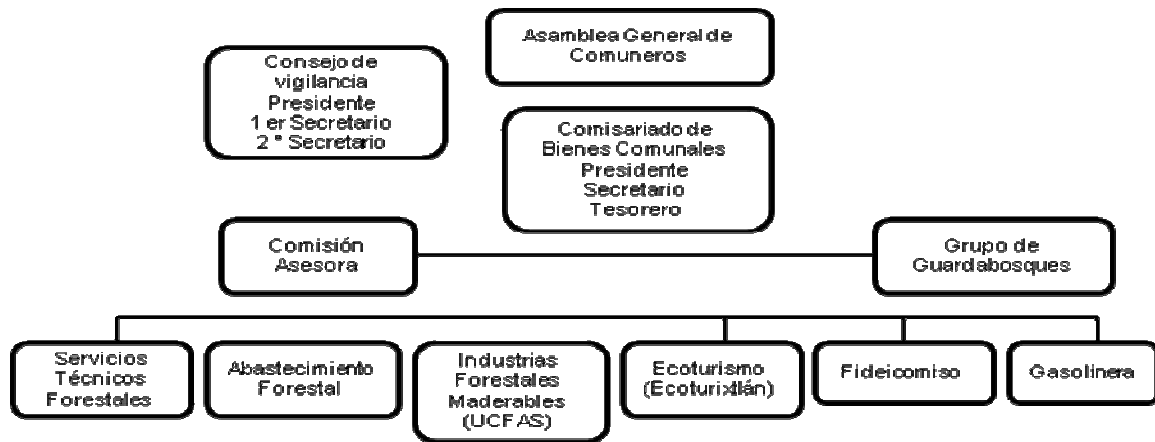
Asamblea General de Comuneros

Consejo de vigilancia
Presidente
1 er Secretario
2 ° Secretario

Comisariado de Bienes Comunales
Presidente
Secretario
Tesorero

Comisión Asesora

Grupo de Guardabosques

Servicios Técnicos Forestales

Abastecimiento Forestal

Industrias Forestales Maderables (UCFAS)

Ecoturismo (Ecoturixtlán)

Fideicomiso

Gasolinera